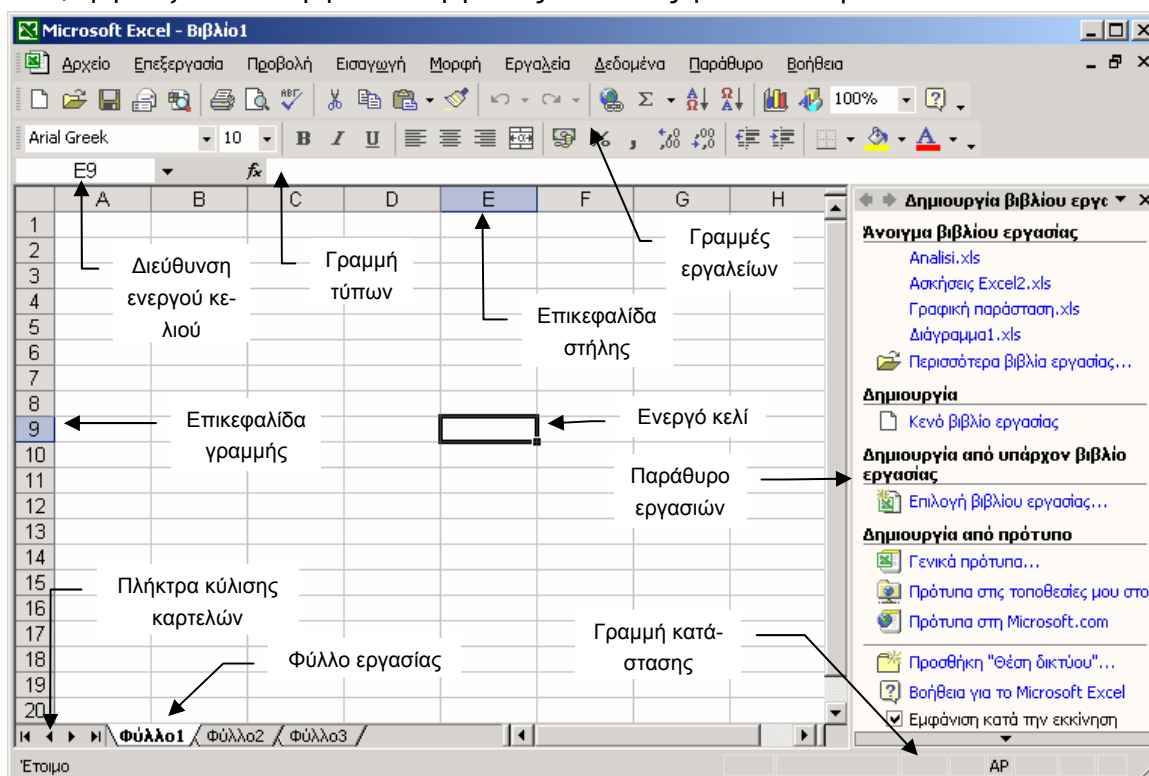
Microsoft Excel - Βιβλίο1

Αρχείο Επεξεργασία Προβολή Εισαγωγή Μορφή Εργαλεία Δεδομένα Παράθυρο Βοήθεια

100%

Arial Greek 10

E9

A B C D E F G H

1 2 3 4 5 6 7 8 9 10 11 12 13 14 15 16 17 18 19 20

Διεύθυνση ενεργού κελιού

Γραμμή τύπων

Γραμμές εργαλείων

Επικεφαλίδα στήλης

Επικεφαλίδα γραμμής

Ενεργό κελί

Παράθυρο εργασιών

Πλήκτρα κύλισης καρτελών

Φύλλο εργασίας

Γραμμή κατάστασης

Φύλλο1 Φύλλο2 Φύλλο3

Έτοιμο

AP

Δημιουργία βιβλίου εργα

Άνοιγμα βιβλίου εργασίας

Analisi.xls

Ασκήσεις Excel2.xls

Γραφική παράσταση.xls

Διάγραμμα1.xls

Περισσότερα βιβλία εργασίας...

Δημιουργία

Κενό βιβλίο εργασίας

Δημιουργία από υπάρχον βιβλίο εργασίας

Επιλογή βιβλίου εργασίας...

Δημιουργία από πρότυπο

Γενικά πρότυπα...

Πρότυπα στις τοποθεσίες μου στο

Πρότυπα στη Microsoft.com

Προσθήκη "Θέση δικτύου"...

Βοήθεια για το Microsoft Excel

Εμφάνιση κατά την εκκίνηση